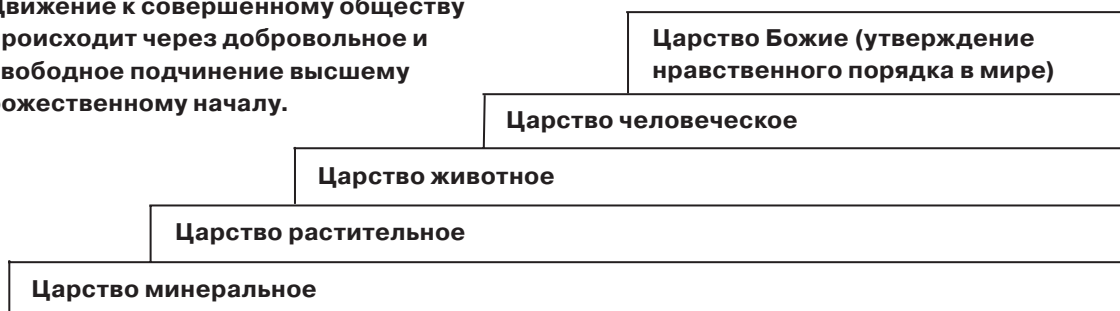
движение к совершенному обществу роисходит через добровольное и вободное подчинение высшему ожественному началу.

Царство Божие (утверждение нравственного порядка в мире)

Царство человеческое

Царство животное

Царство растительное

Царство минеральное